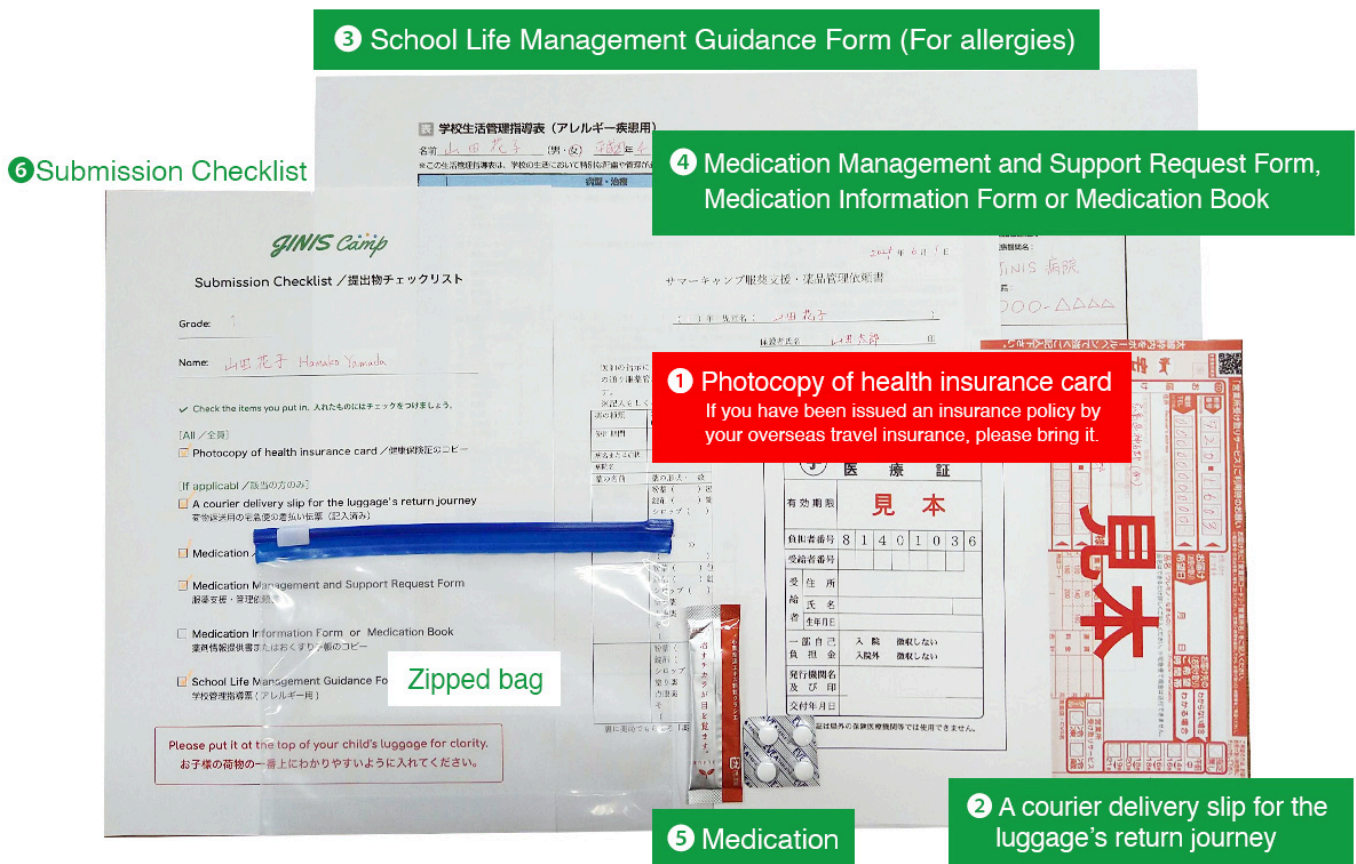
❸ School Life Management Guidance Form (For allergies)

❻Submission Checklist

❹ Medication Management and Support Request Form, Medication Information Form or Medication Book

学校生活管理指導表（アレルギー疾患用）

GINIS Camp

Submission Checklist／提出物チェックリスト

Grade: 1

Name: 山田花子 Hanako Yamada

✓ Check the items you put in. 入れたものにはチェックをつけましょう。

[All／全員]

☑ Photocopy of health insurance card／健康保険証のコピー

[If applicabl／該当の方のみ]

☑ A courier delivery slip for the luggage's return journey
荷物返送用の宅急便の着払い伝票（記入済み）

☑ Medication／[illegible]

☑ Medication Management and Support Request Form
服薬支援・管理依頼書

☐ Medication Information Form or Medication Book
薬剤情報提供書またはおくすり手帳のコピー

☑ School Life Management Guidance Fo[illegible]
学校管理指導票（アレルギー用）

Please put it at the top of your child's luggage for clarity.
お子様の荷物の一番上にわかりやすいように入れてください。

Zipped bag

サマーキャンプ服薬支援・薬品管理依頼書

GINIS 病院

❶ Photocopy of health insurance card
If you have been issued an insurance policy by your overseas travel insurance, please bring it.

医療証

有効期限 見本

負担者番号 8 1 4 0 1 0 3 6

受給者番号

受給者 住所 氏名 生年月日

一部自己負担金 入院 徴収しない 入院外 徴収しない

発行機関名及び印

交付年月日

見本

❺ Medication

❷ A courier delivery slip for the luggage's return journey